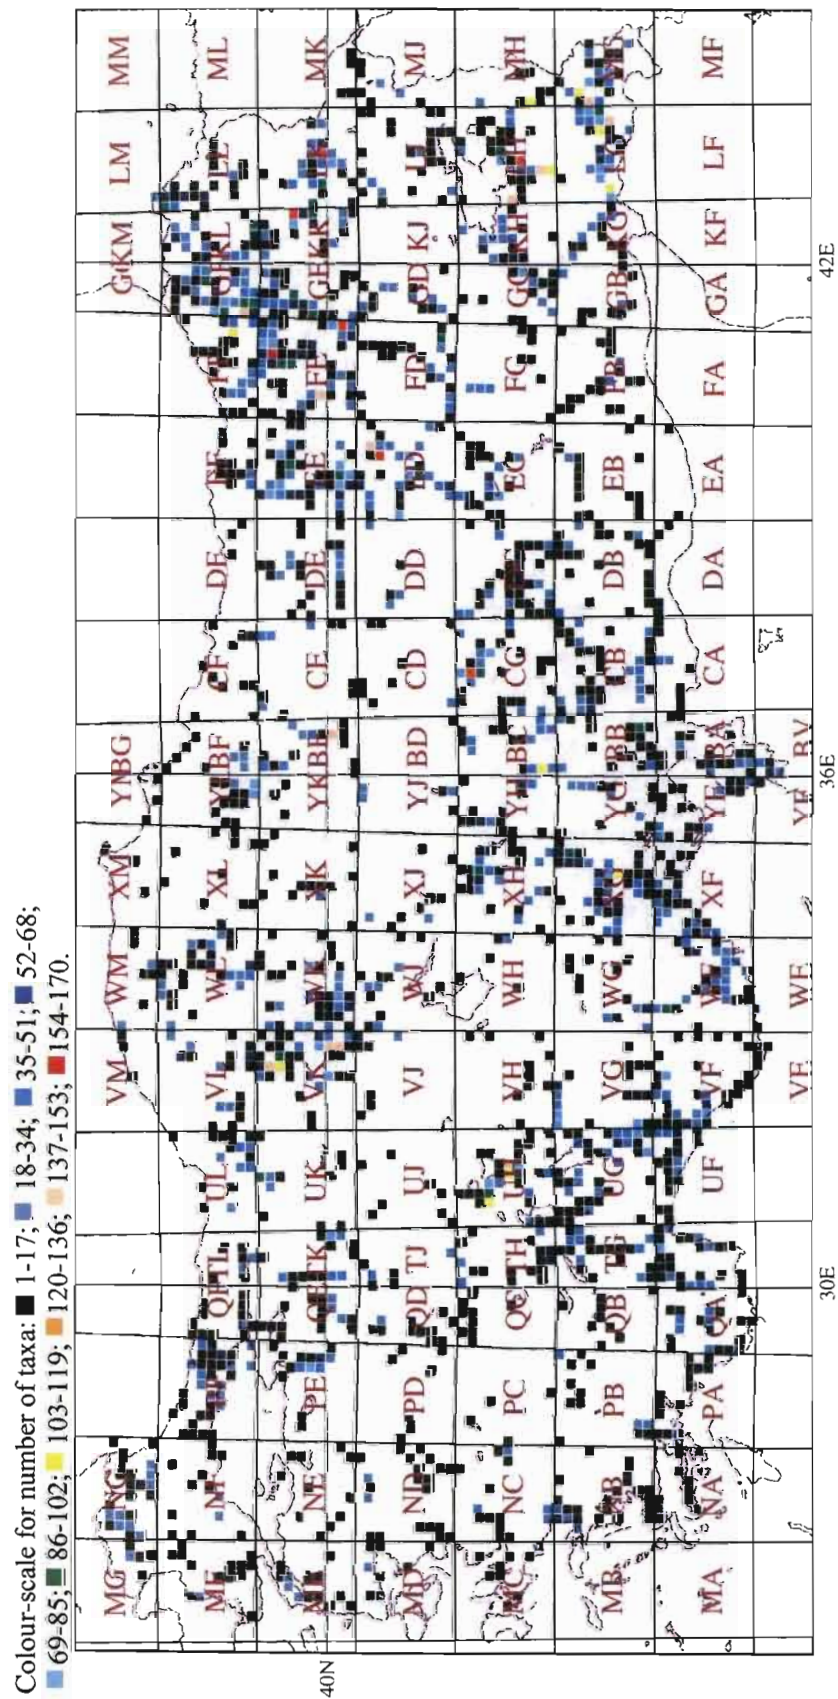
Colour-scale for number of taxa: ■ 1-17; ■ 18-34; ■ 35-51; ■ 52-68; ■ 69-85; ■ 86-102; ■ 103-119; ■ 120-136; ■ 137-153; ■ 154-170.

MM ML MK MJ MH MF MF
LM LL LK LJ LH LG LF
GKM GKL GHK KJ KH KG KF
GD GC GB GA
FF FE FD FG FB FA
EF EE ED EC EB EA
DF DE DD DC DB DA
CF CE CD CG CB CA
YJBG YJBF YKBE BD BC BB BA BV
YJ YH YG YF YE
XM XL XK XJ XH XG XF
WM WL WK WJ WH WG WF WE
VM VL VK VJ VH VG VF VE
UL UK UJ UH UG UF
TL TK TJ TH TG
QETL QETK QD QC QB QA
PF PE PD PC PB PA
NG NF NE ND NC NB NA
MG MF ME MD MC MB MA

40N
30E
36E
42E